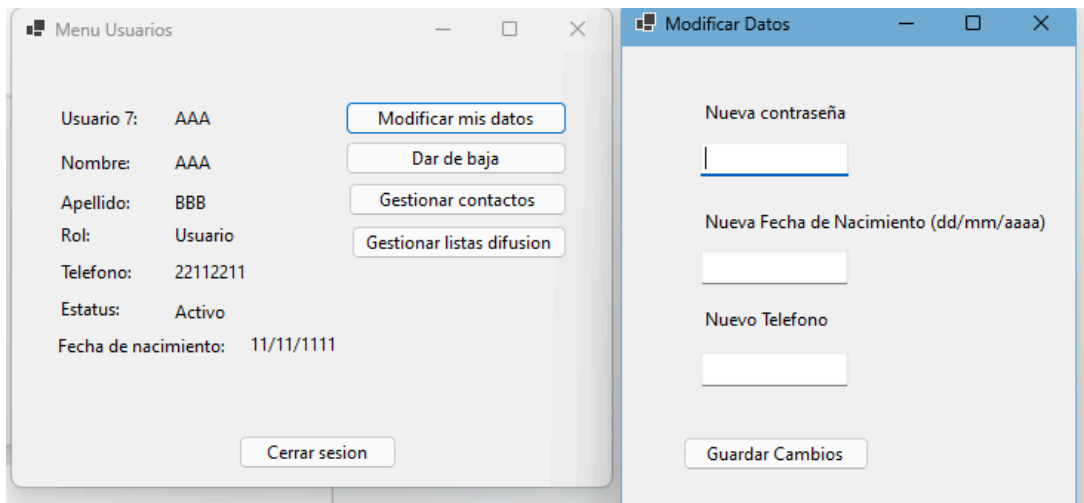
Menu Usuarios

Usuario 7: AAA

Nombre: AAA

Apellido: BBB

Rol: Usuario

Telefono: 22112211

Estatus: Activo

Fecha de nacimiento: 11/11/1111

Modificar mis datos

Dar de baja

Gestionar contactos

Gestionar listas difusion

Cerrar sesion

Modificar Datos

Nueva contraseña

Nueva Fecha de Nacimiento (dd/mm/aaaa)

Nuevo Telefono

Guardar Cambios